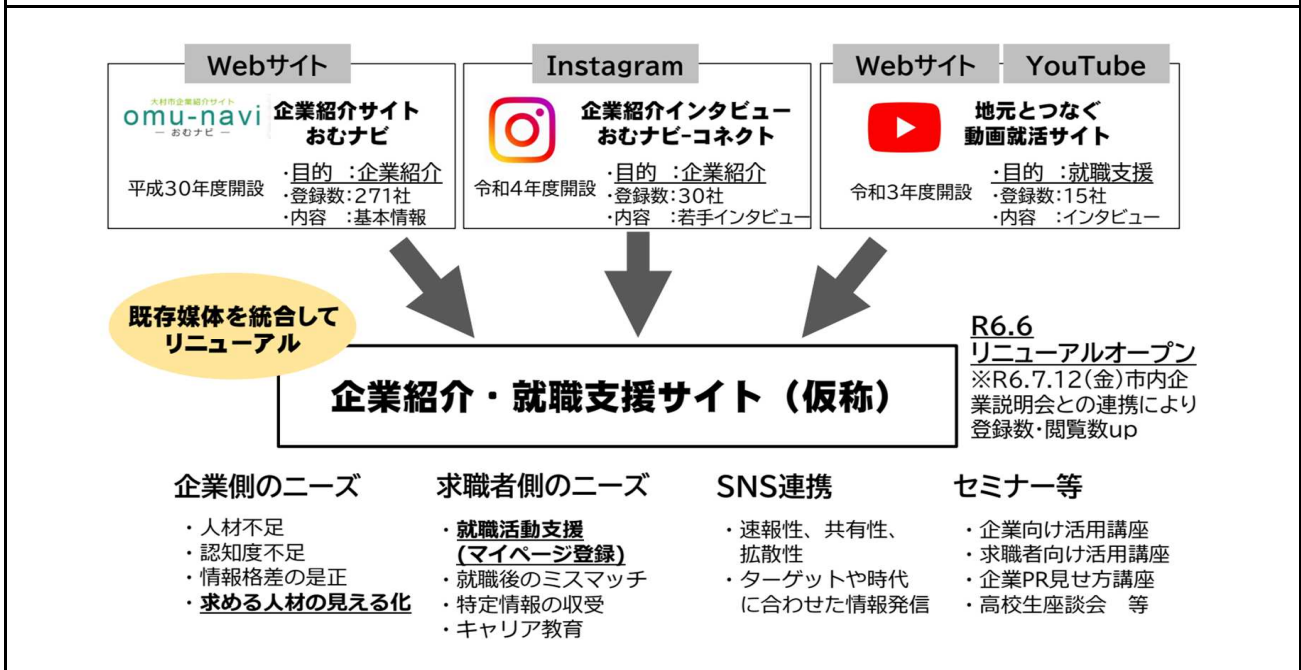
Webサイト

大村市企業紹介サイト
omu-navi
— おむナビ —

企業紹介サイト
おむナビ

平成30年度開設

・目的 ：企業紹介
・登録数：271社
・内容 ：基本情報

Instagram

企業紹介インタビュー
おむナビ-コネクト

令和4年度開設

・目的 ：企業紹介
・登録数：30社
・内容 ：若手インタビュー

Webサイト YouTube

地元とつなぐ
動画就活サイト

令和3年度開設

・目的 ：就職支援
・登録数：15社
・内容 ：インタビュー

既存媒体を統合して
リニューアル

企業紹介・就職支援サイト（仮称）

R6.6
リニューアルオープン
※R6.7.12(金)市内企業説明会との連携により登録数・閲覧数up

企業側のニーズ
・人材不足
・認知度不足
・情報格差の是正
・求める人材の見える化

求職者側のニーズ
・就職活動支援
(マイページ登録)
・就職後のミスマッチ
・特定情報の収受
・キャリア教育

SNS連携
・速報性、共有性、拡散性
・ターゲットや時代に合わせた情報発信

セミナー等
・企業向け活用講座
・求職者向け活用講座
・企業PR見せ方講座
・高校生座談会 等